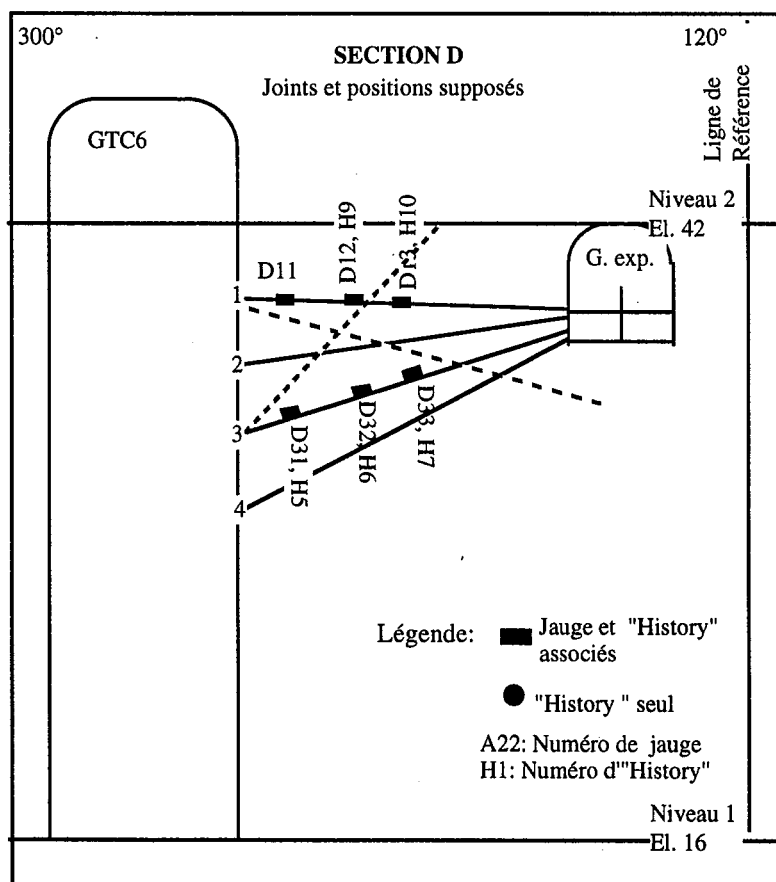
300°

SECTION D

Joints et positions supposés

120°

Ligne de Référence

GTC6

Niveau 2

El. 42

D12, H9

D13, H10

D11

G. exp.

1

2

3

4

D31, H5

D32, H6

D33, H7

Légende: Jauge et "History" associés

"History " seul

A22: Numéro de jauge

H1: Numéro d'"History"

Niveau 1

El. 16